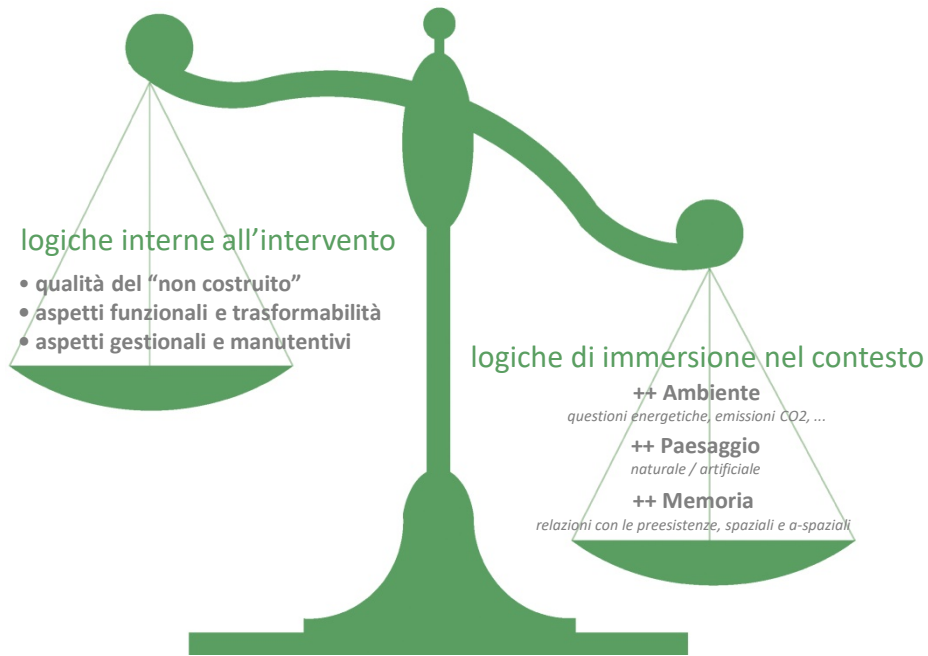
logiche interne all’intervento

• qualità del “non costruito”
• aspetti funzionali e trasformabilità
• aspetti gestionali e manutentivi

logiche di immersione nel contesto

++ Ambiente
questioni energetiche, emissioni CO2, ...

++ Paesaggio
naturale / artificiale

++ Memoria
relazioni con le preesistenze, spaziali e a-spaziali